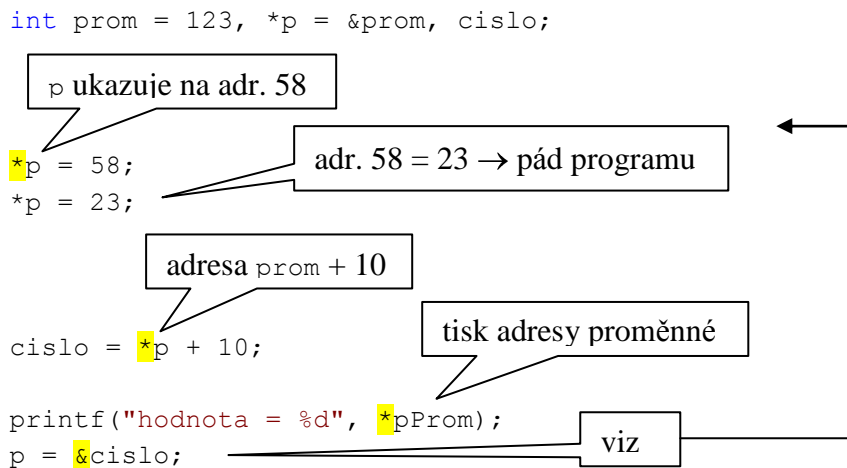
int prom = 123, *p = &prom, cislo;

p ukazuje na adr. 58

*p = 58;
*p = 23;

adr. 58 = 23 → pád programu

adresa prom + 10

cislo = *p + 10;

tisk adresy proměnné

printf("hodnota = %d", *pProm);
p = &cislo;

viz